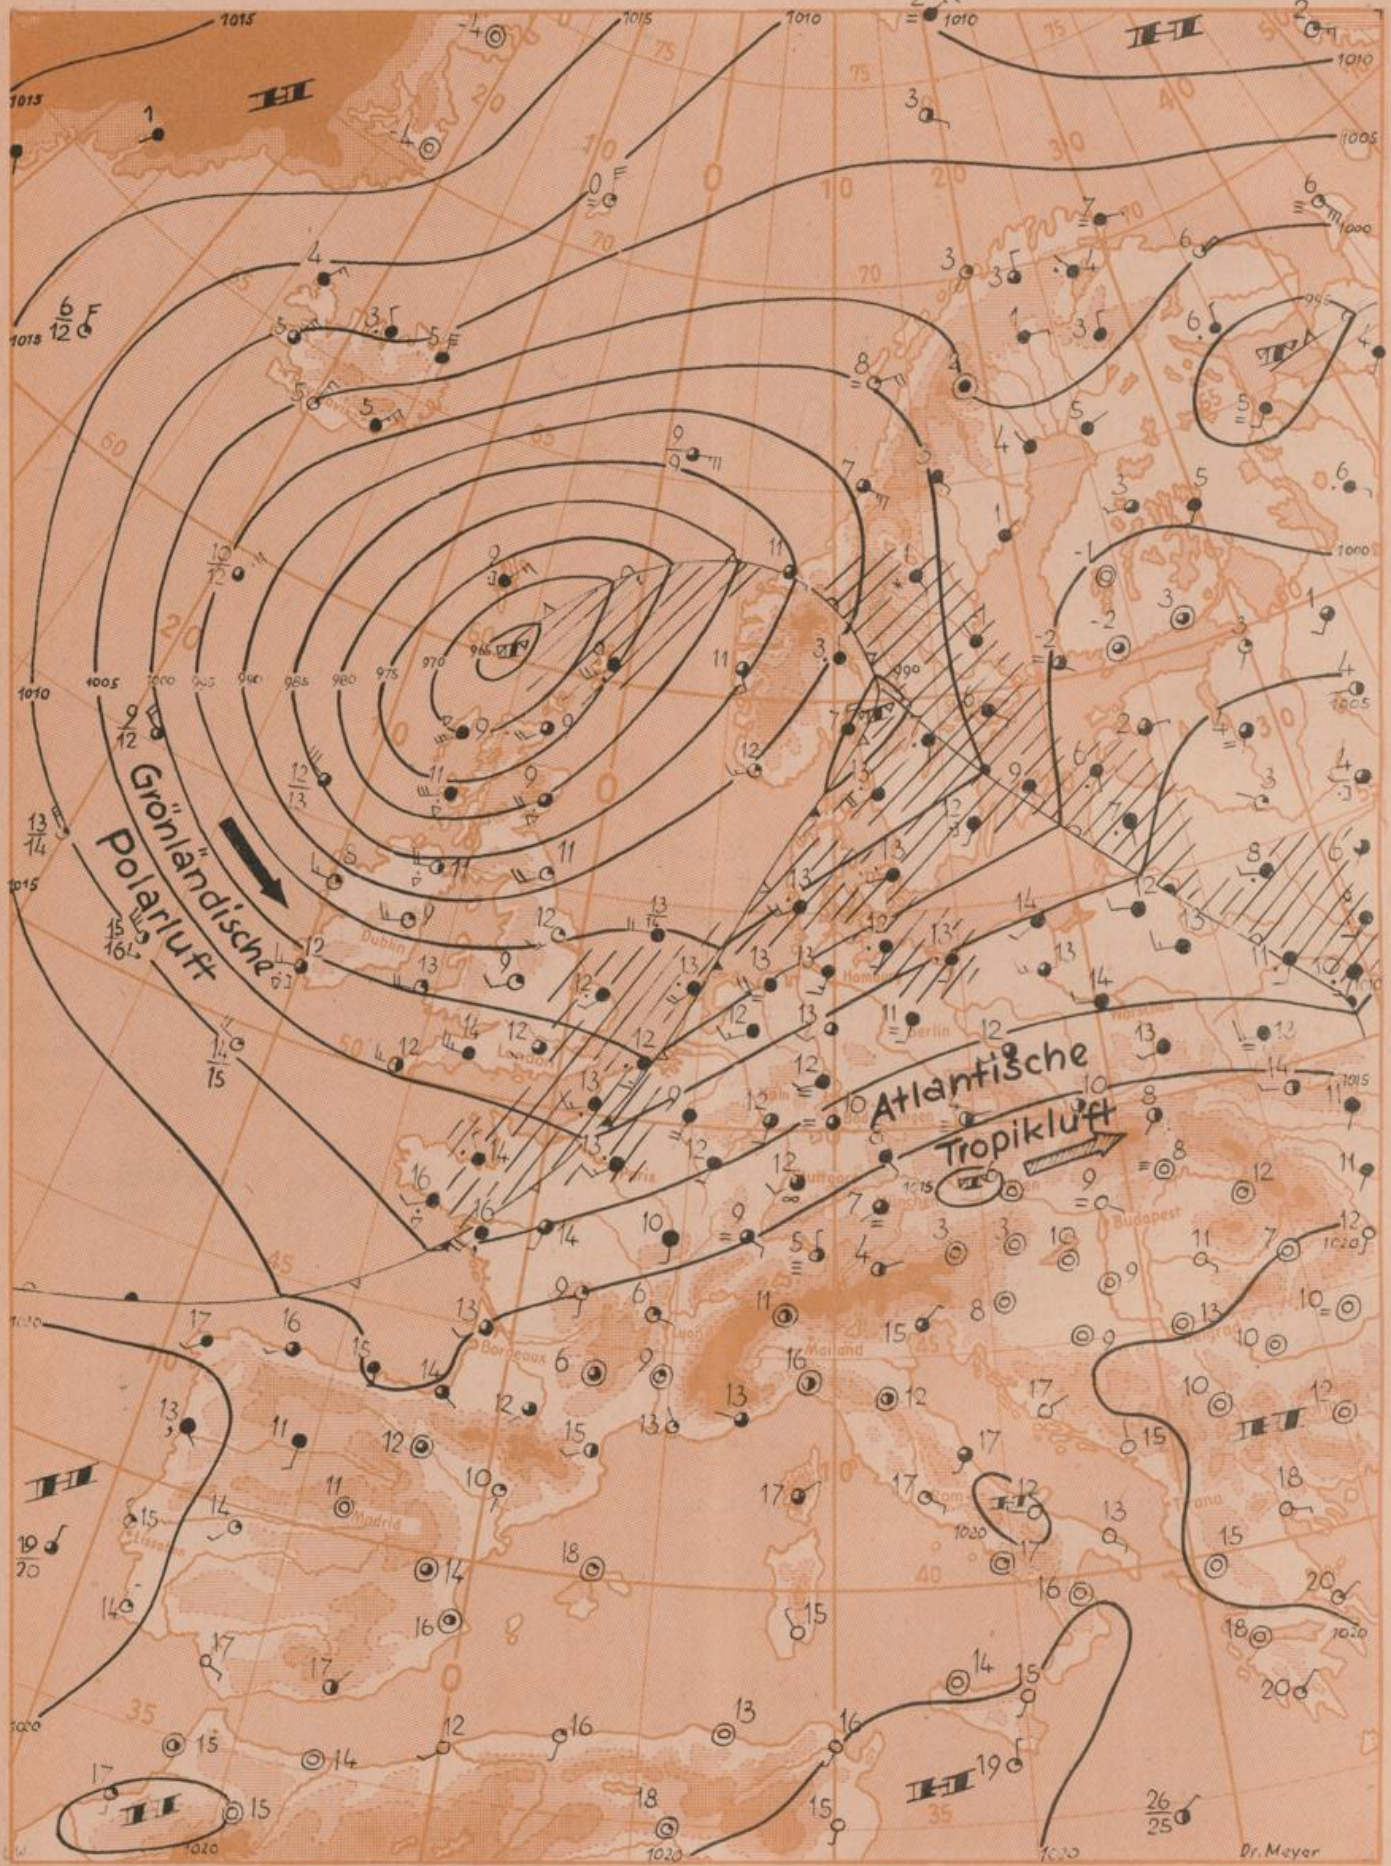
1015
1010
1015
1015
1010
1010
1005
1000
995
990
1005
1015
1010
1005
1000
995
990
985
980
975
970
965
1000
1005
1015
1020
1020
1020
1020
1020
1020
1020

H
H
H
H
H
H
H
T
T
T
T

Grönländische Polarluft

Atlantische Tropikluft

Dublin
London
Paris
Hamburg
Berlin
Warschau
Budapest
Belgrad
Bordeaux
Lyon
Mailand
Madrid
Lissabon
Rom
Tirana

75
70
65
60
55
50
45
40
35
20
10
0
10
20
30
40
50

Dr. Meyer